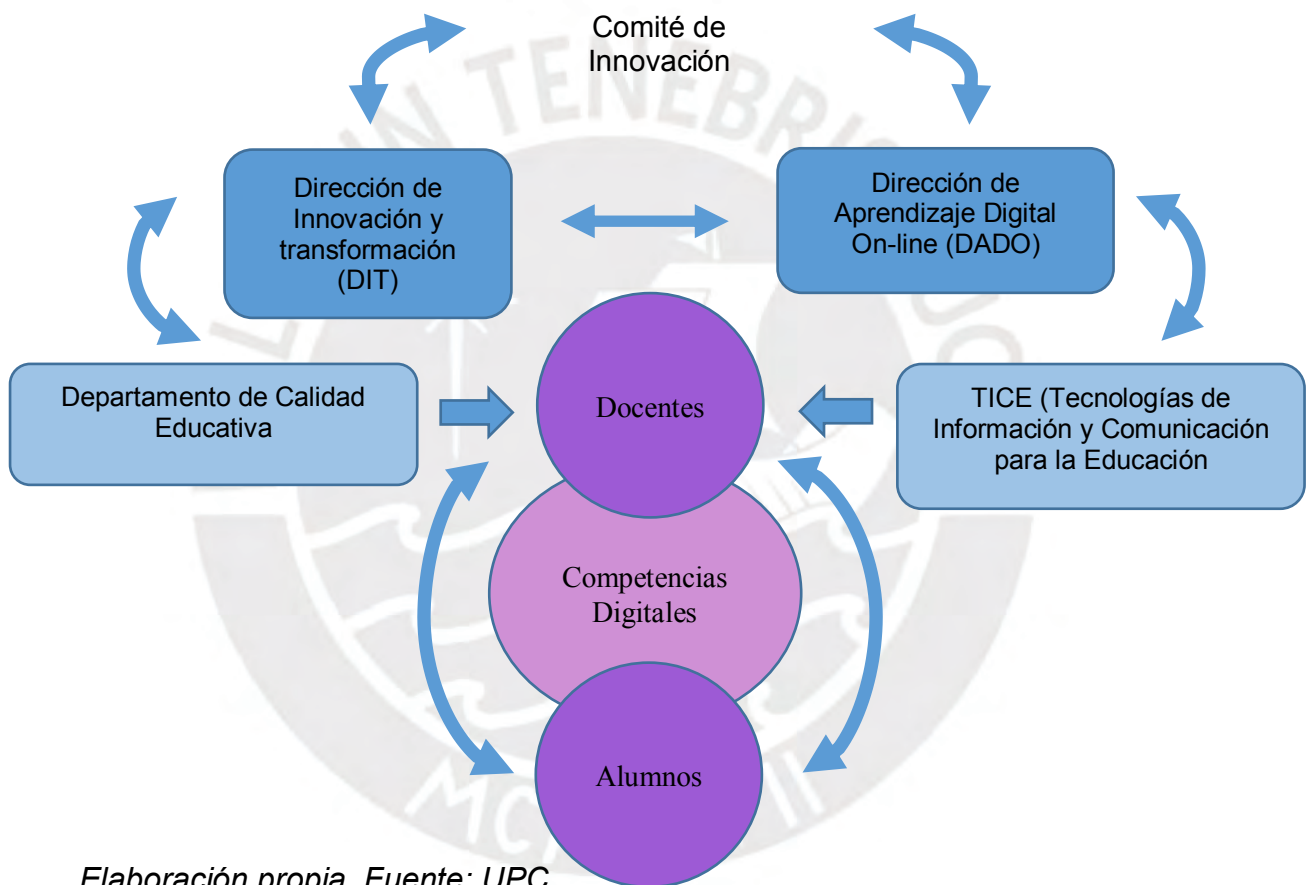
Comité de Innovación

Dirección de Innovación y transformación (DIT)

Dirección de Aprendizaje Digital On-line (DADO)

Departamento de Calidad Educativa

Docentes

TICE (Tecnologías de Información y Comunicación para la Educación

Competencias Digitales

Alumnos

Elaboración propia. Fuente: UPC